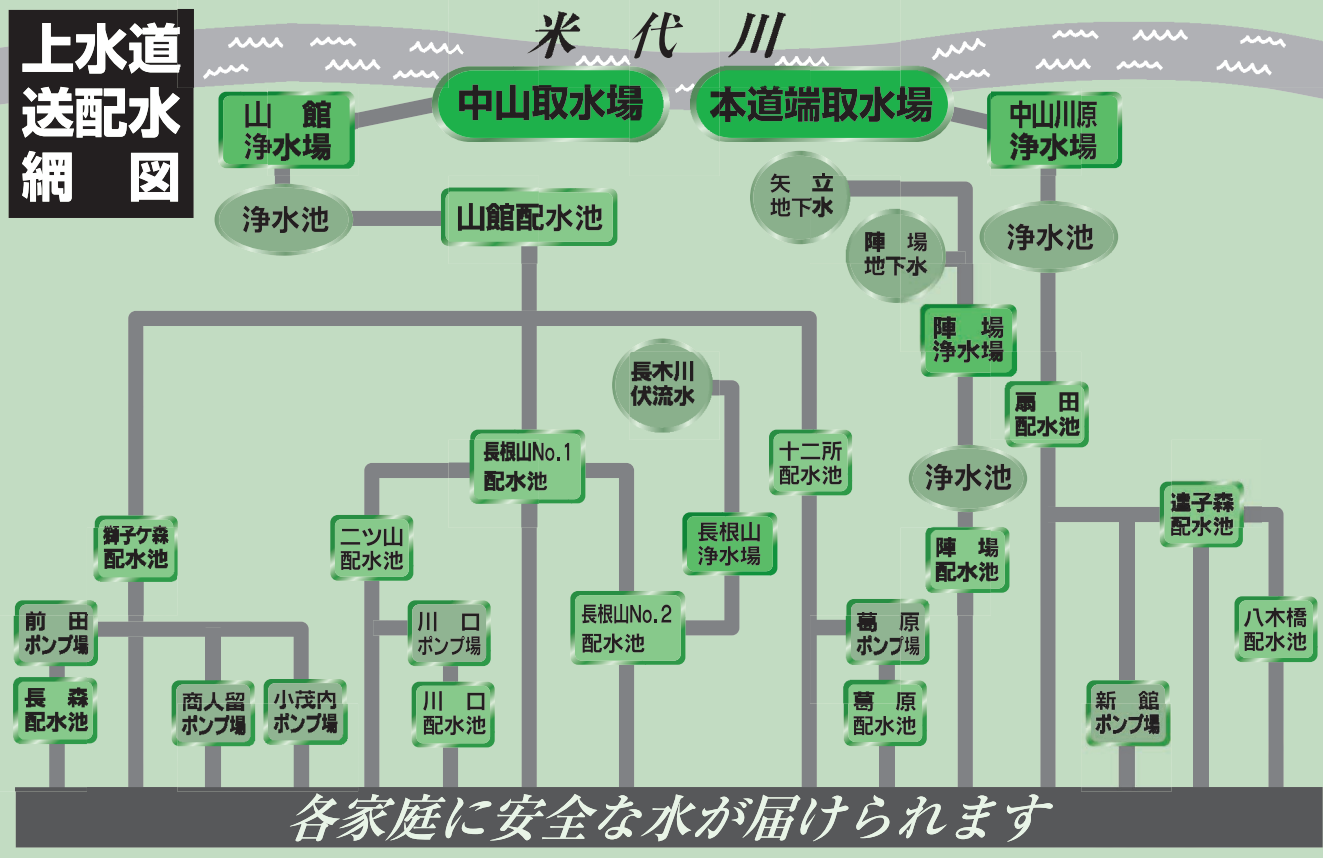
上水道送配水網図

米代川

中山取水場
本道端取水場

山館浄水場
中山川原浄水場

浄水池
山館配水池

矢立地下水
陣場地下水
浄水池

陣場浄水場
長木川伏流水
扇田配水池

長根山No.1配水池
十二所配水池
浄水池

獅子ケ森配水池
二ツ山配水池
長根山浄水場
陣場配水池
遠子森配水池

前田ポンプ場
川口ポンプ場
長根山No.2配水池
葛原ポンプ場
八木橋配水池

長森配水池
商人留ポンプ場
小茂内ポンプ場
川口配水池
葛原配水池
新館ポンプ場

各家庭に安全な水が届けられます